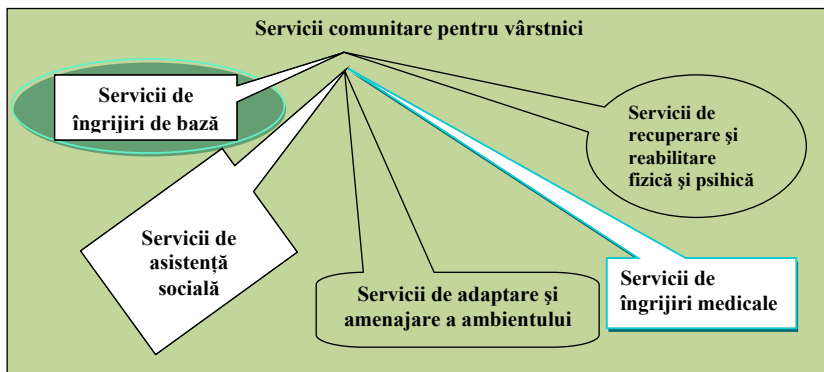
Servicii comunitare pentru vârstnici

Servicii de îngrijiri de bază

Servicii de recuperare şi reabilitare fizică şi psihică

Servicii de asistenţă socială

Servicii de adaptare şi amenajare a ambientului

Servicii de îngrijiri medicale